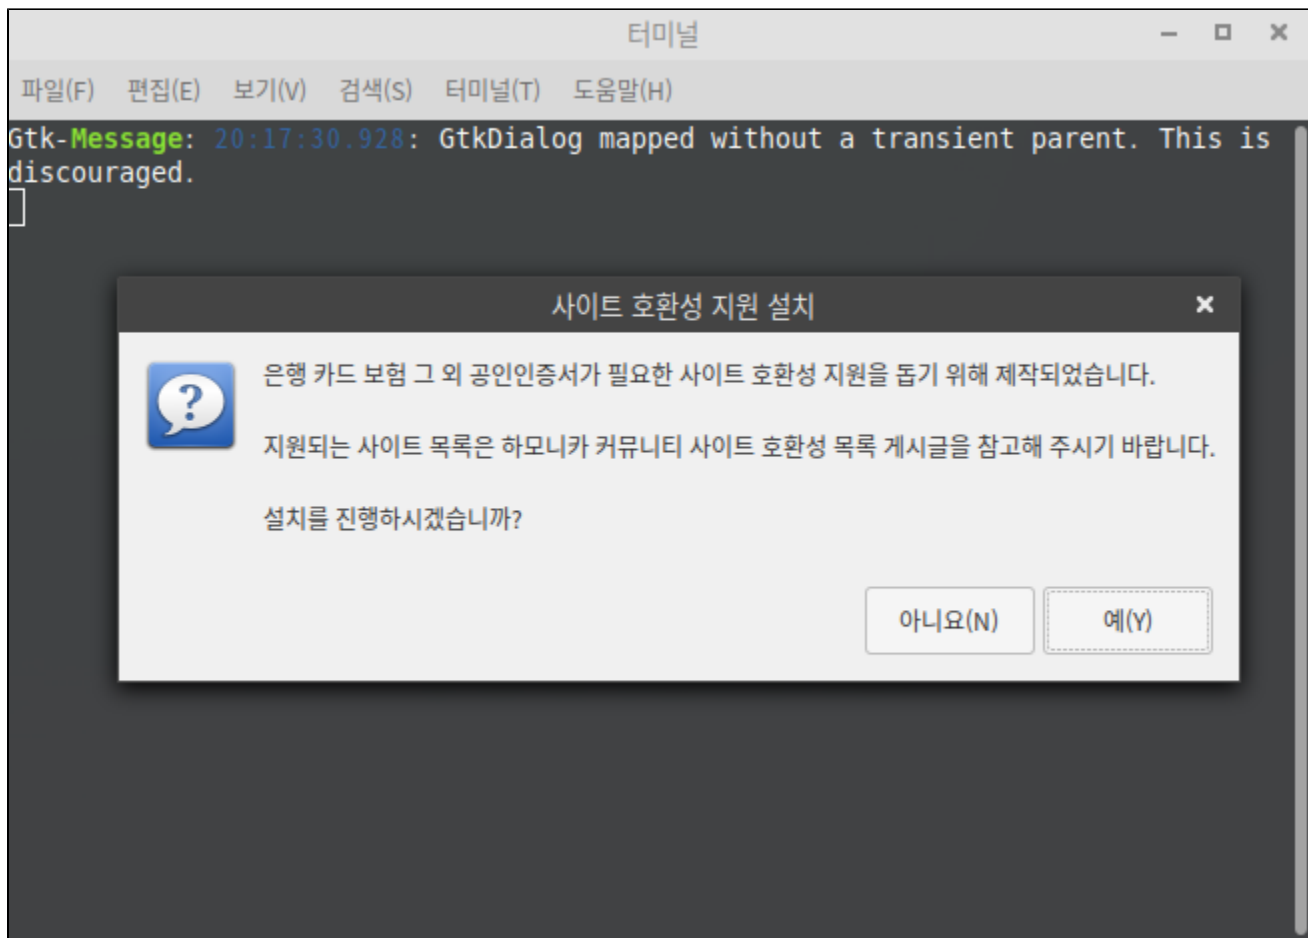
터미널

파일(F) 편집(E) 보기(V) 검색(S) 터미널(T) 도움말(H)

Gtk-Message: 20:17:30.928: GtkDialog mapped without a transient parent. This is discouraged.

사이트 호환성 지원 설치

은행 카드 보험 그 외 공인인증서가 필요한 사이트 호환성 지원을 돕기 위해 제작되었습니다.

지원되는 사이트 목록은 하모니카 커뮤니티 사이트 호환성 목록 게시글을 참고해 주시기 바랍니다.

설치를 진행하시겠습니까?

아니요(N) 예(Y)